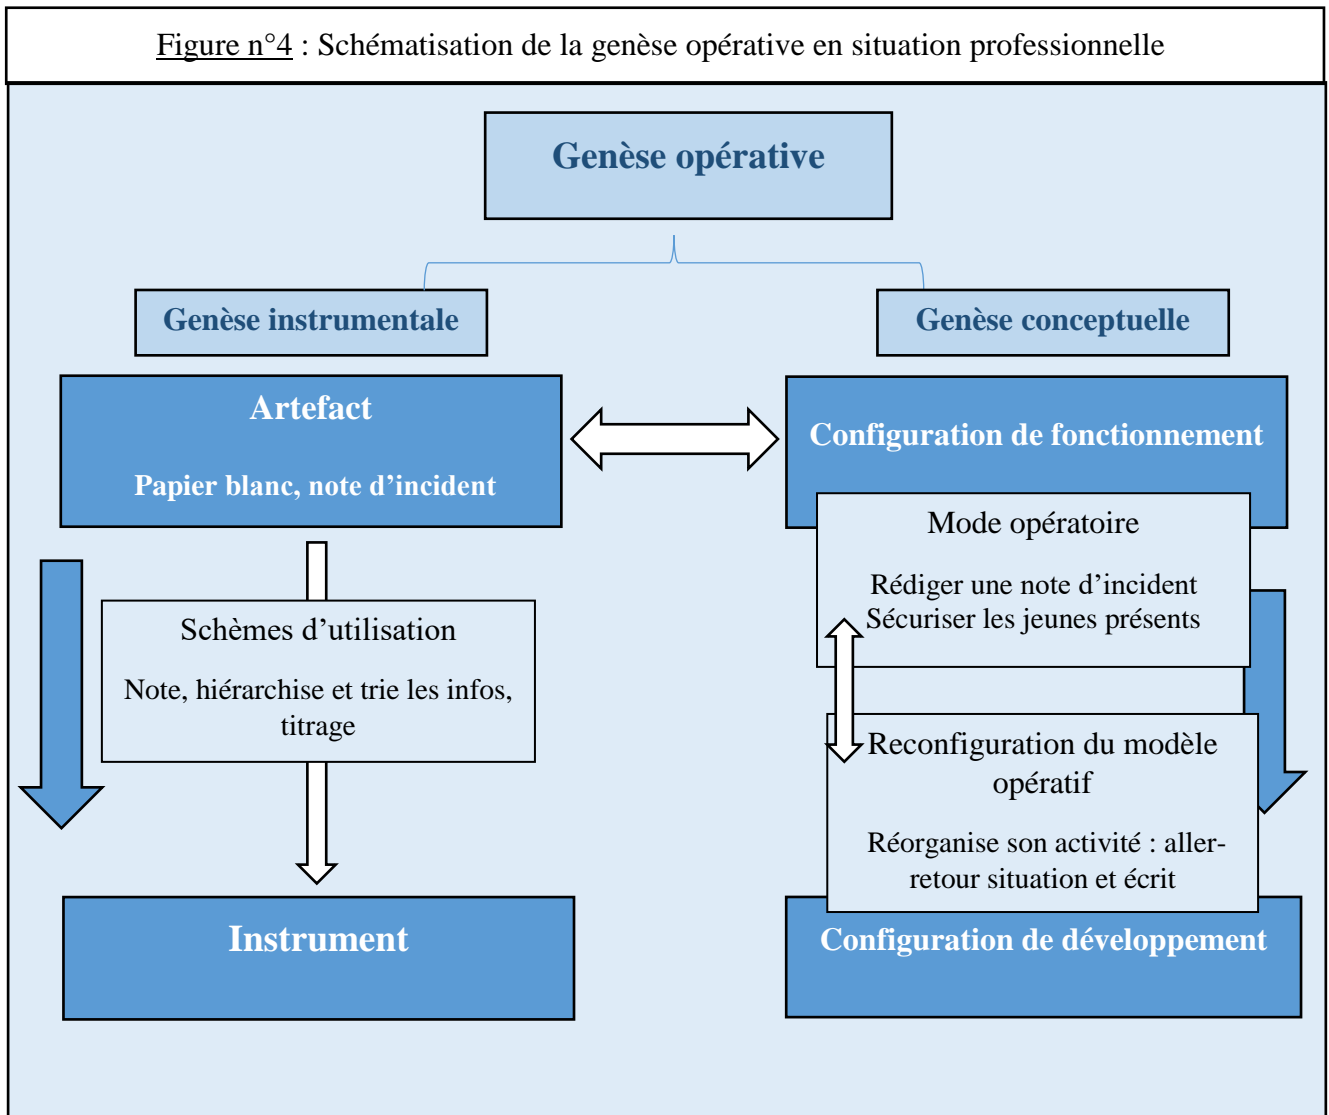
Figure n°4 : Schématisation de la genèse opérative en situation professionnelle

Genèse opérative

Genèse instrumentale

Genèse conceptuelle

Artefact

Papier blanc, note d’incident

Configuration de fonctionnement

Mode opératoire

Rédiger une note d’incident
Sécuriser les jeunes présents

Schèmes d’utilisation

Note, hiérarchise et trie les infos, titrage

Reconfiguration du modèle opératif

Réorganise son activité : aller-retour situation et écrit

Instrument

Configuration de développement